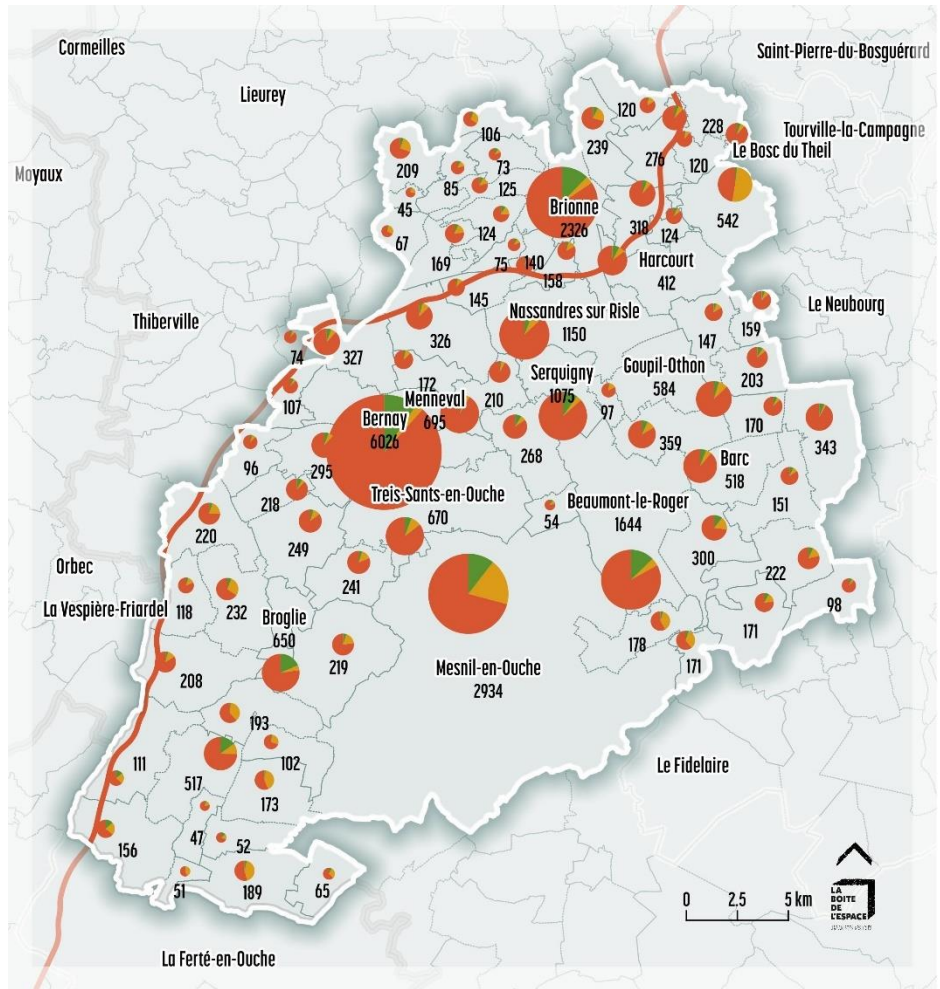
Cormeilles
Saint-Pierre-du-Bosguérard
Lieurey
Tourville-la-Campagne
Le Bosc du Theil
Moyaux
120
228
239
276
120
106
209
73
85
125
45
Brionne
2326
318
542
67
124
124
169
75
140
158
Harcourt
412
145
Le Neubourg
Thiberville
Nassandres sur Risle
1150
326
159
147
74
327
172
Goupil-Othon
584
203
107
Serquigny
1075
Menneval
695
210
97
Bernay
6026
170
343
96
268
359
Barc
518
295
Treis-Sants-en-Ouche
670
218
151
Beaumont-le-Roger
1644
54
220
249
300
Orbec
241
222
La Vespière-Friardel
118
232
98
Broglie
650
178
171
171
219
208
Mesnil-en-Ouche
2934
193
111
102
Le Fidelaire
517
173
156
47
52
51
189
65
0
2,5
5 km
LA BOITE DE L'ESPACE
La Ferté-en-Ouche